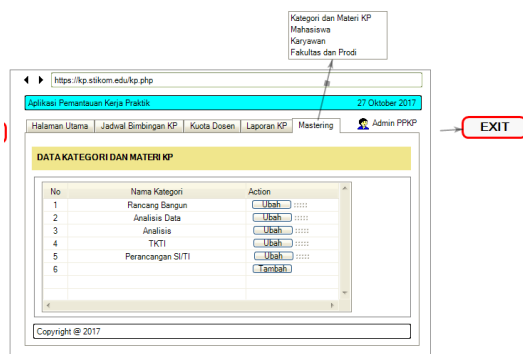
Kategori dan Materi KP
Mahasiswa
Karyawan
Fakultas dan Prodi

https://kp.stikom.edu/kp.php

Aplikasi Pemantauan Kerja Praktik

27 Oktober 2017

Halaman Utama | Jadwal Bimbingan KP | Kuota Dosen | Laporan KP | Mastering

Admin PPKP

EXIT

DATA KATEGORI DAN MATERI KP

| No | Nama Kategori | Action |
|---|---|---|
| 1 | Rancang Bangun | Ubah |
| 2 | Analisis Data | Ubah |
| 3 | Analisis | Ubah |
| 4 | TKTI | Ubah |
| 5 | Perancangan SI/TI | Ubah |
| 6 | | Tambah |

Copyright @ 2017